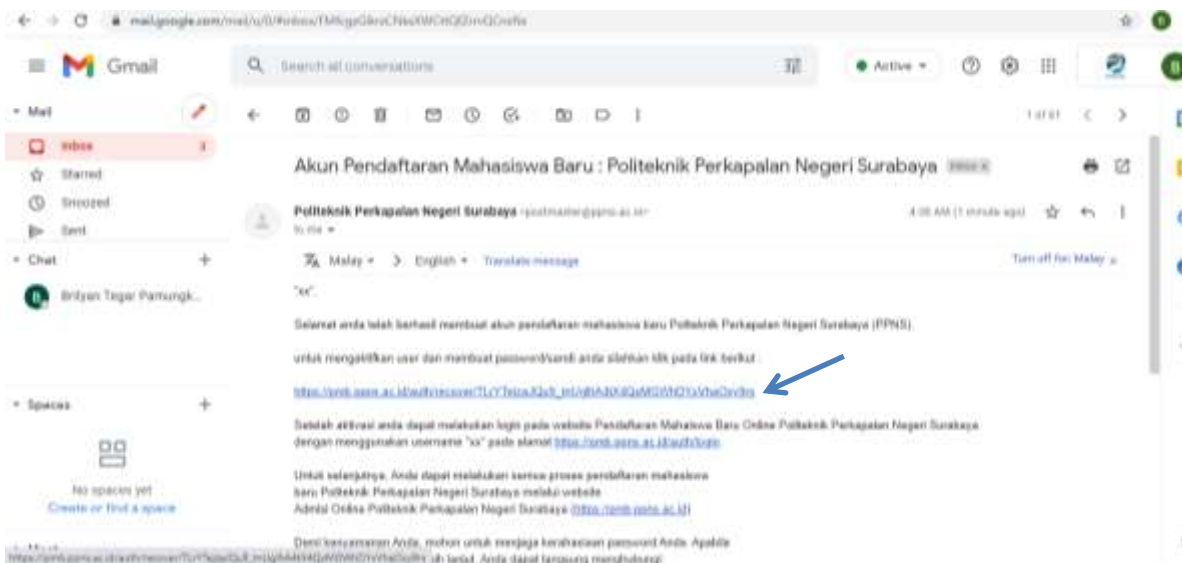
mail.google.com/mail/u/0/#inbox/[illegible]

Gmail

Search all conversations

Active

Mail

Inbox 3

Starred

Snoozed

Sent

Chat

Briliyan Tegar Pamungk...

Spaces

No spaces yet

Create or find a space

Meet

1 of 61

Akun Pendaftaran Mahasiswa Baru : Politeknik Perkapalan Negeri Surabaya Inbox ×

Politeknik Perkapalan Negeri Surabaya <postmaster@ppns.ac.id>

to me

4:08 AM (1 minute ago)

Malay > English Translate message

Turn off for: Malay

"xx",

Selamat anda telah berhasil membuat akun pendaftaran mahasiswa baru Politeknik Perkapalan Negeri Surabaya (PPNS).

untuk mengaktifkan user dan membuat password/sandi anda silahkan klik pada link berikut :

https://pmb.ppns.ac.id/auth/recover/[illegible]

Setelah aktivasi anda dapat melakukan login pada website Pendaftaran Mahasiswa Baru Online Politeknik Perkapalan Negeri Surabaya dengan menggunakan username "xx" pada alamat https://pmb.ppns.ac.id/auth/login

Untuk selanjutnya, Anda dapat melakukan semua proses pendaftaran mahasiswa baru Politeknik Perkapalan Negeri Surabaya melalui website Admisi Online Politeknik Perkapalan Negeri Surabaya (https://pmb.ppns.ac.id)

Demi kenyamanan Anda, mohon untuk menjaga kerahasiaan password Anda. Apabila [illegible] ah tadi Anda dapat langsung menghubungi

https://pmb.ppns.ac.id/auth/recover/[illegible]